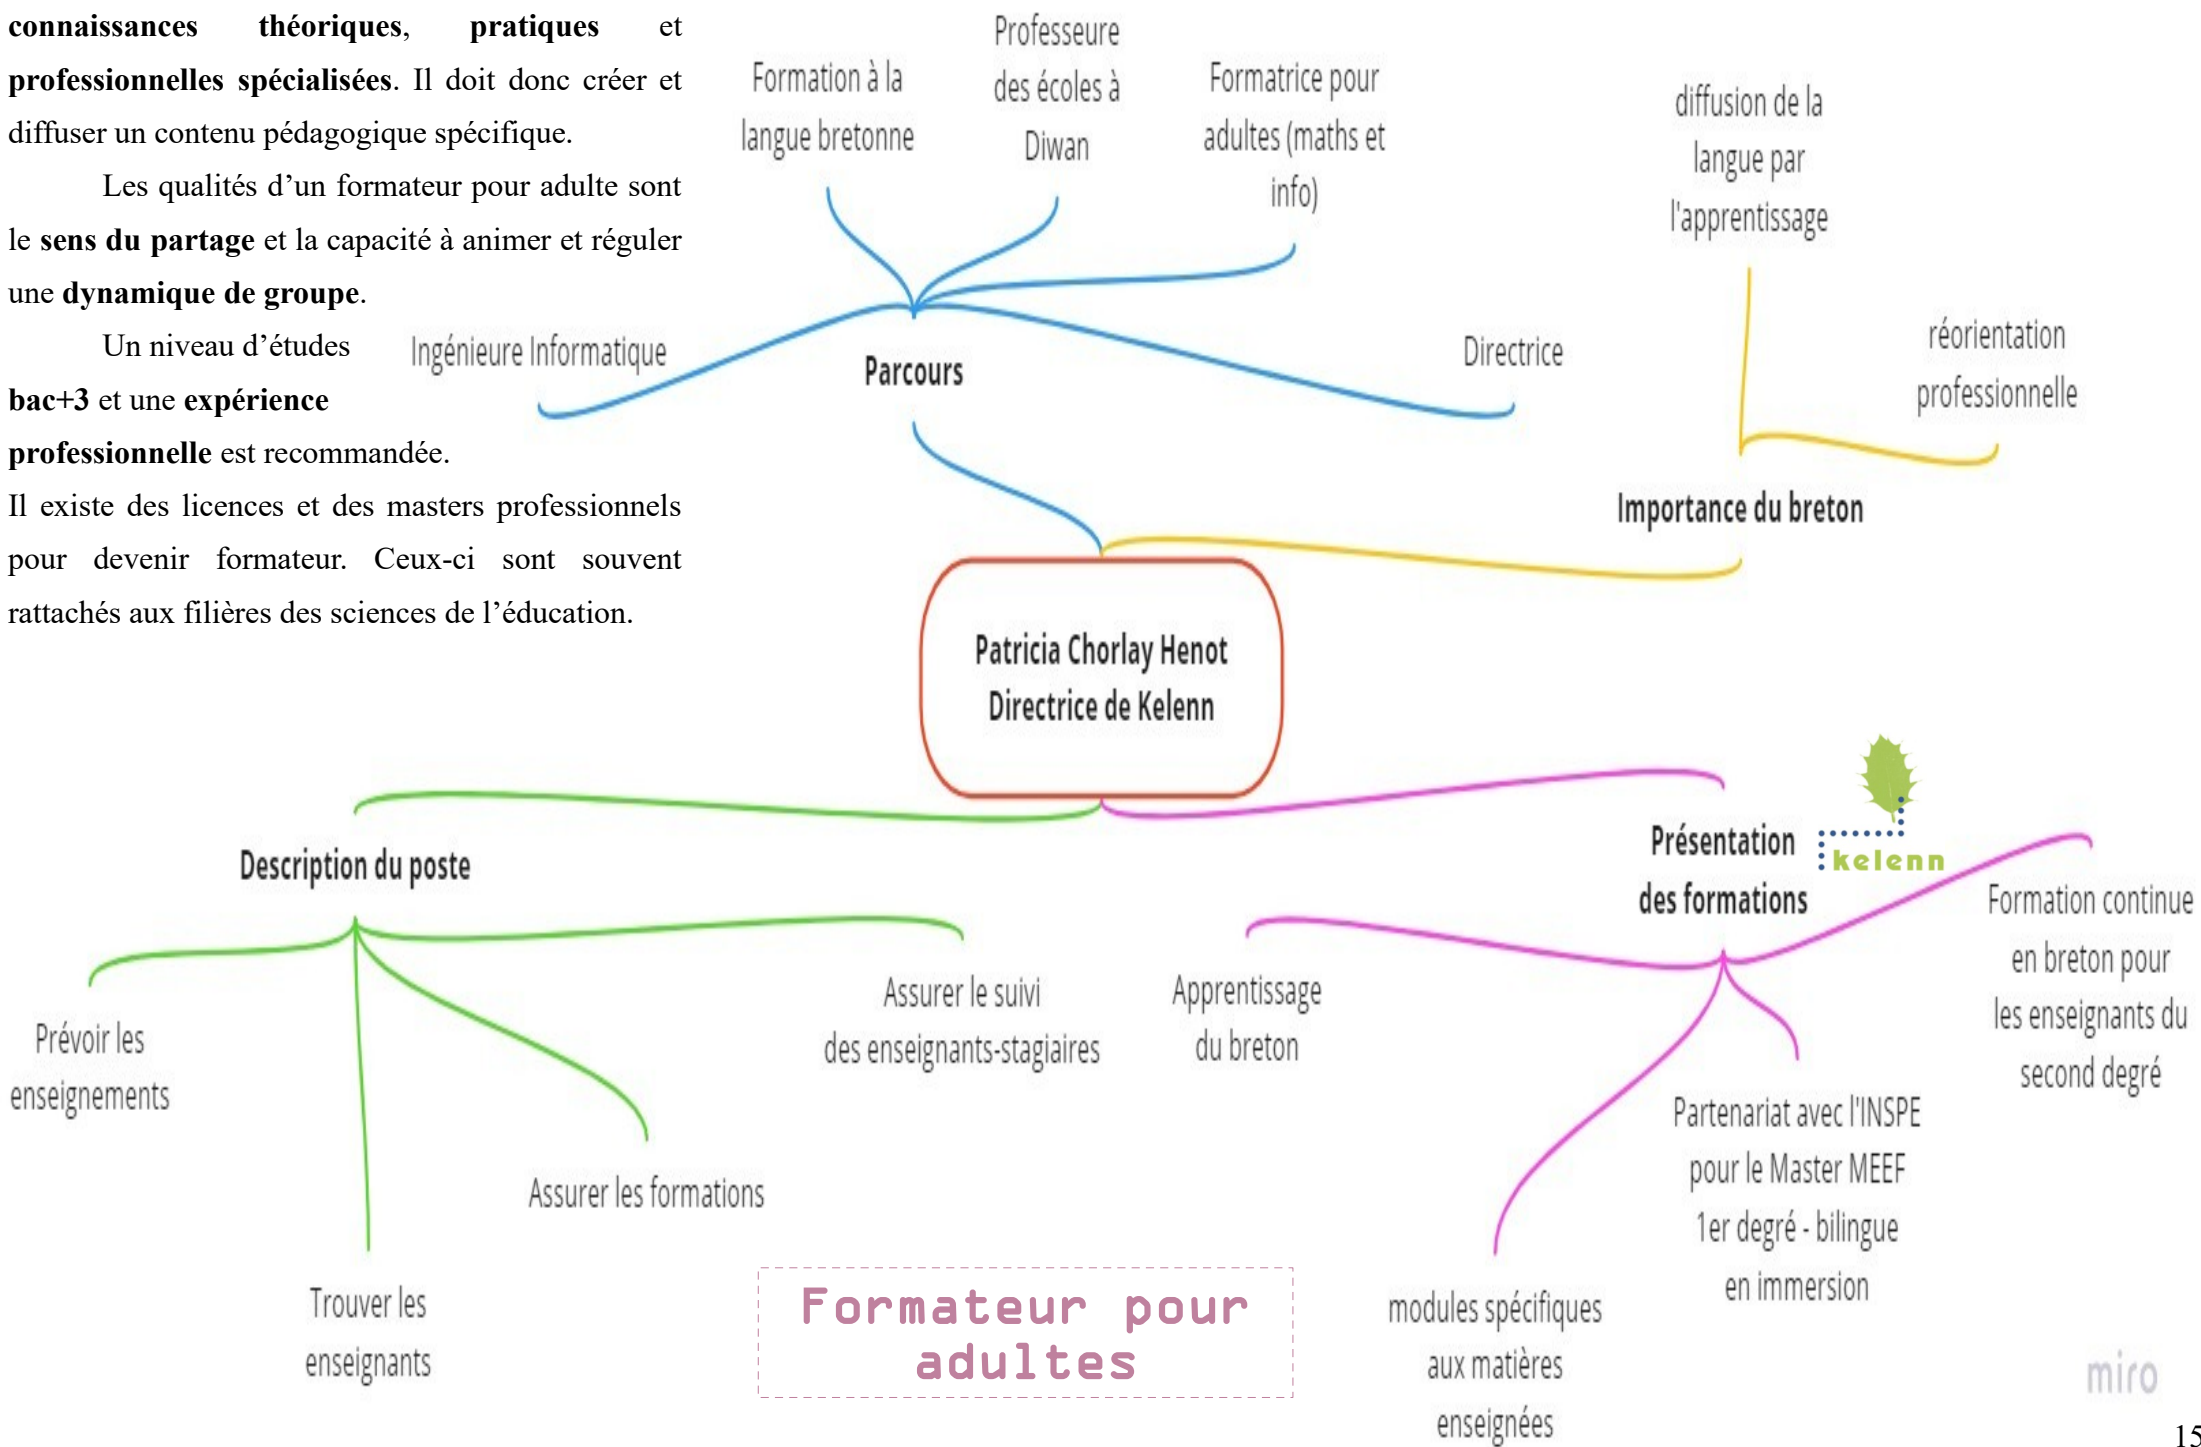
**connaissances théoriques**, **pratiques** et **professionnelles spécialisées**. Il doit donc créer et diffuser un contenu pédagogique spécifique.

Les qualités d'un formateur pour adulte sont le **sens du partage** et la capacité à animer et réguler une **dynamique de groupe**.

Un niveau d'études **bac+3** et une **expérience professionnelle** est recommandée.

Il existe des licences et des masters professionnels pour devenir formateur. Ceux-ci sont souvent rattachés aux filières des sciences de l'éducation.

Formation à la langue bretonne

Professeure des écoles à Diwan

Formatrice pour adultes (maths et info)

Ingénieure Informatique

Parcours

Directrice

diffusion de la langue par l'apprentissage

réorientation professionnelle

Importance du breton

Patricia Chorlay Henot
Directrice de Kelenn

Description du poste

Prévoir les enseignements

Trouver les enseignants

Assurer les formations

Assurer le suivi des enseignants-stagiaires

Présentation des formations

kelenn

Apprentissage du breton

modules spécifiques aux matières enseignées

Partenariat avec l'INSPE pour le Master MEEF 1er degré - bilingue en immersion

Formation continue en breton pour les enseignants du second degré

Formateur pour adultes

miro

15